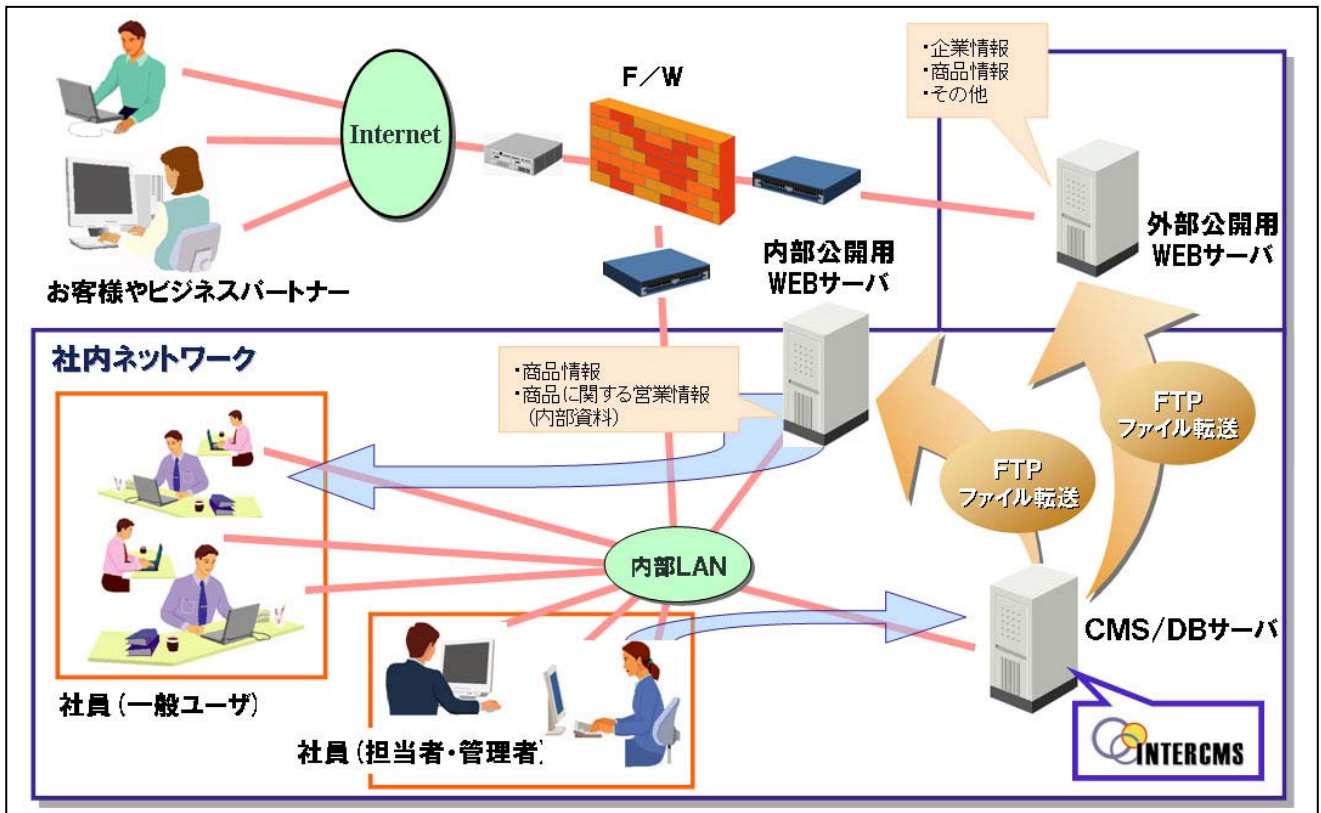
Internet

お客様やビジネスパートナー

F／W

・企業情報
・商品情報
・その他

外部公開用
WEBサーバ

内部公開用
WEBサーバ

社内ネットワーク

・商品情報
・商品に関する営業情報
（内部資料）

FTP
ファイル転送

FTP
ファイル転送

内部LAN

CMS／DBサーバ

社員（一般ユーザ）

社員（担当者・管理者）

INTERCMS